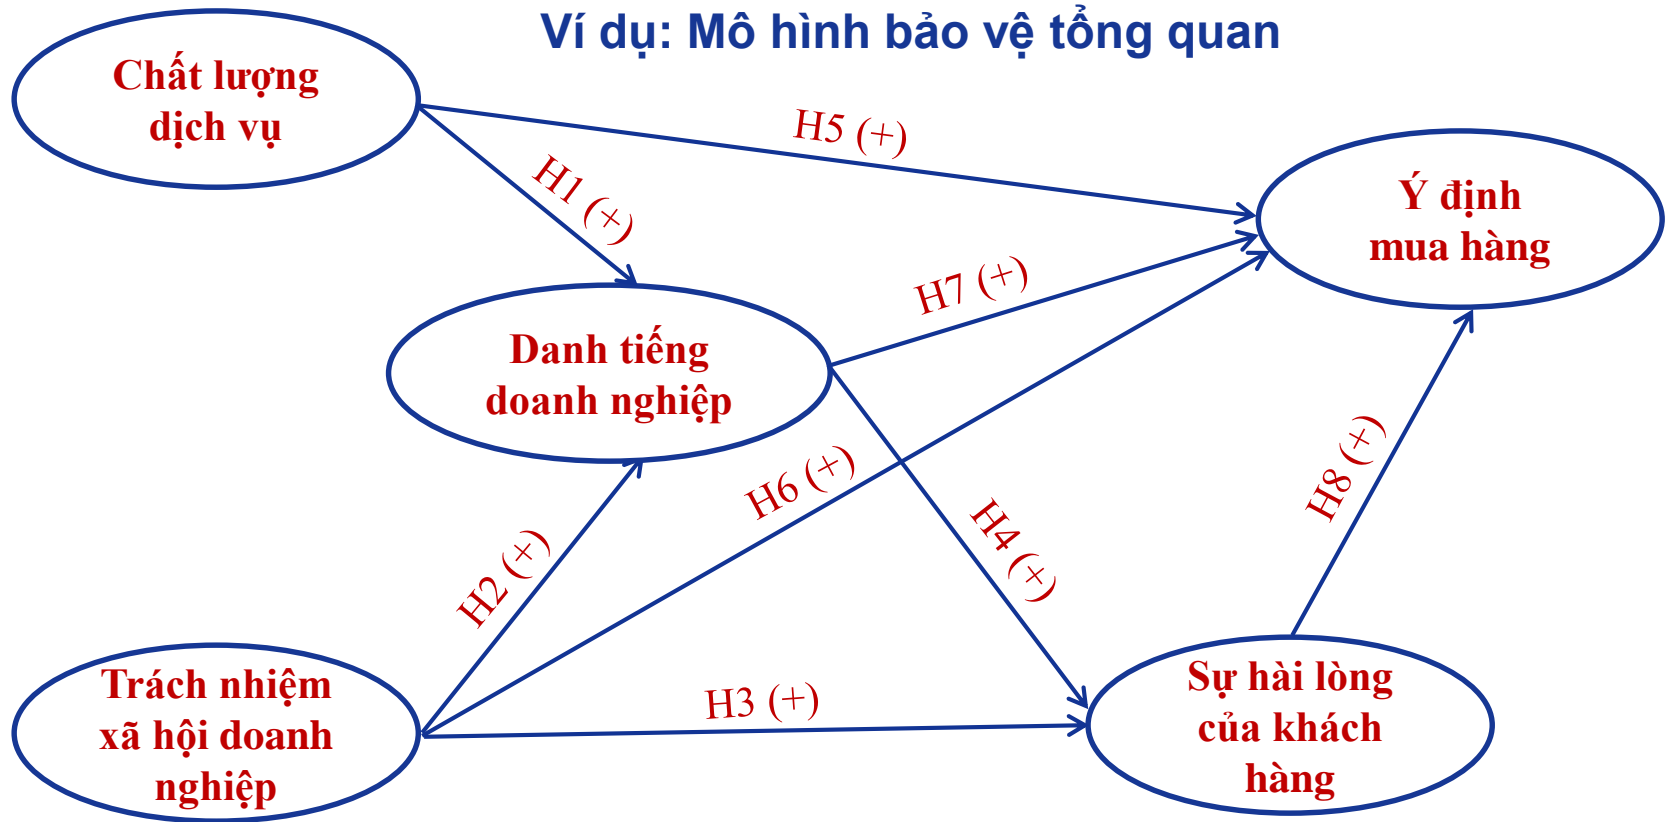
Ví dụ: Mô hình bảo vệ tổng quan

Chất lượng dịch vụ

H5 (+)

H1 (+)

Ý định mua hàng

H7 (+)

Danh tiếng doanh nghiệp

H6 (+)

H4 (+)

H8 (+)

H2 (+)

Trách nhiệm xã hội doanh nghiệp

H3 (+)

Sự hài lòng của khách hàng